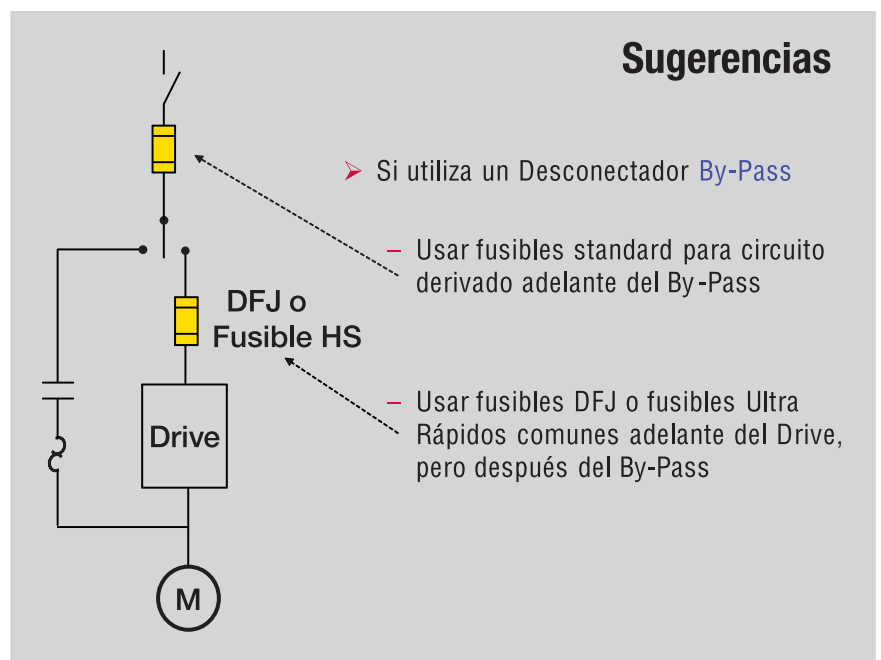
Sugerencias

Si utiliza un Desconectador By-Pass

– Usar fusibles standard para circuito derivado adelante del By -Pass

DFJ o Fusible HS

– Usar fusibles DFJ o fusibles Ultra Rápidos comunes adelante del Drive, pero después del By-Pass

Drive

M